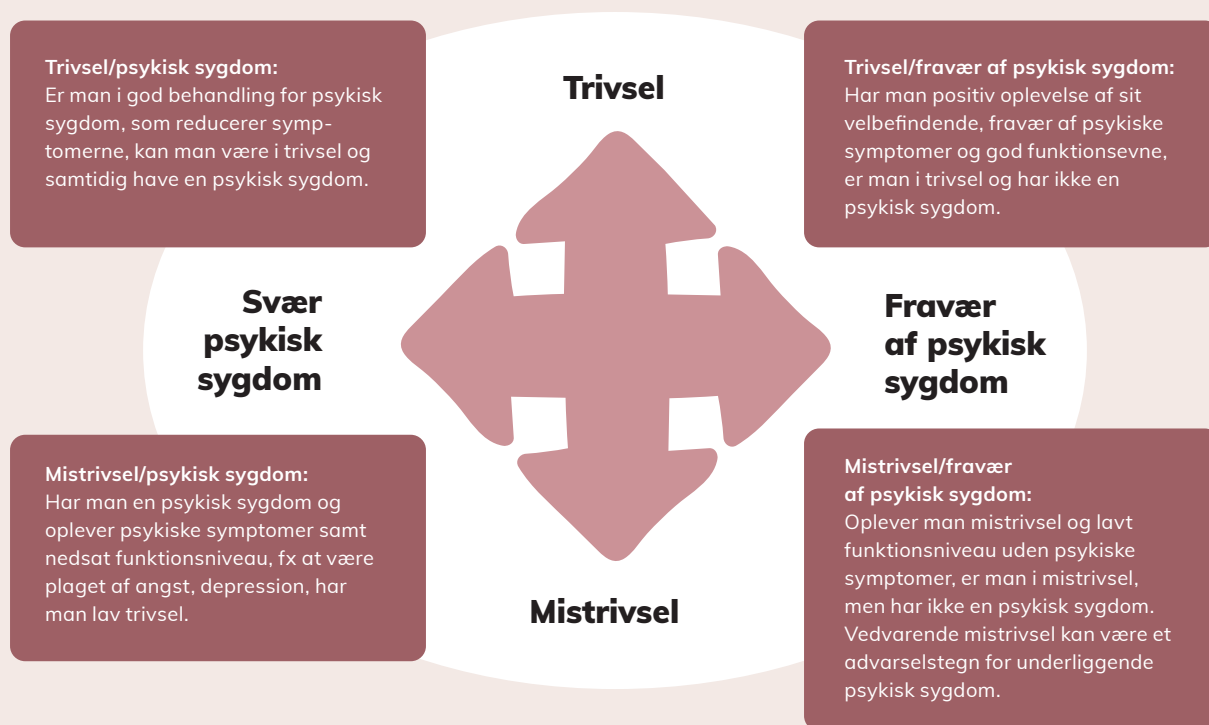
Trivsel/psykisk sygdom:
Er man i god behandling for psykisk sygdom, som reducerer symptomerne, kan man være i trivsel og samtidig have en psykisk sygdom.

Trivsel

Trivsel/fravær af psykisk sygdom:
Har man positiv oplevelse af sit velbefindende, fravær af psykiske symptomer og god funktionsevne, er man i trivsel og har ikke en psykisk sygdom.

Svær psykisk sygdom

Fravær af psykisk sygdom

Mistrivsel/psykisk sygdom:
Har man en psykisk sygdom og oplever psykiske symptomer samt nedsat funktionsniveau, fx at være plaget af angst, depression, har man lav trivsel.

Mistrivsel

Mistrivsel/fravær af psykisk sygdom:
Oplever man mistrivsel og lavt funktionsniveau uden psykiske symptomer, er man i mistrivsel, men har ikke en psykisk sygdom. Vedvarende mistrivsel kan være et advarselstegn for underliggende psykisk sygdom.